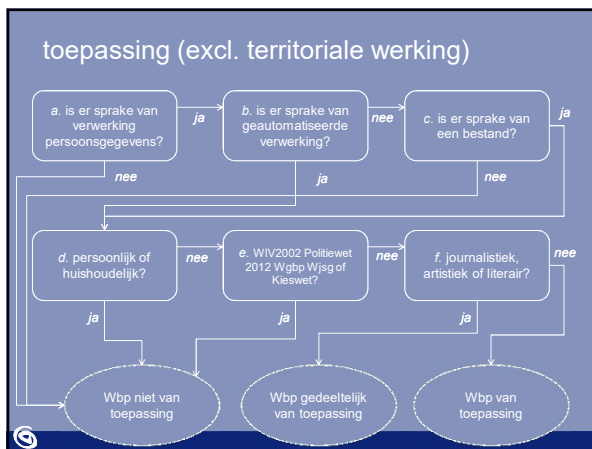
toepassing (excl. territoriale werking)

*a.* is er sprake van verwerking persoonsgegevens?

*ja*

*b.* is er sprake van geautomatiseerde verwerking?

*nee*

*c.* is er sprake van een bestand?

*ja*

*nee*

*ja*

*nee*

*d.* persoonlijk of huishoudelijk?

*nee*

*e.* WIV2002 Politiewet 2012 Wgbp Wjsg of Kieswet?

*nee*

*f.* journalistiek, artistiek of literair?

*nee*

*ja*

*ja*

*ja*

Wbp niet van toepassing

Wbp gedeeltelijk van toepassing

Wbp van toepassing